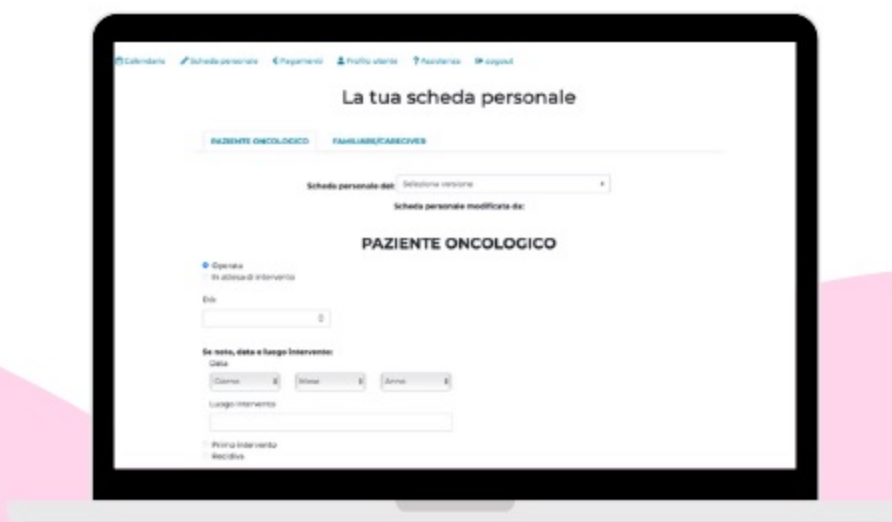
Calendario Scheda personale Pagamenti Profilo utente Assistenza Logout

La tua scheda personale

PAZIENTE ONCOLOGICO FAMILIARE/CAREGIVER

Scheda personale del: Seleziona versione

Scheda personale modificata da:

PAZIENTE ONCOLOGICO

Operata
In attesa di intervento

Età

Se noto, data e luogo intervento:
Data
Giorno Mese Anno

Luogo intervento

Primo intervento
Recidiva